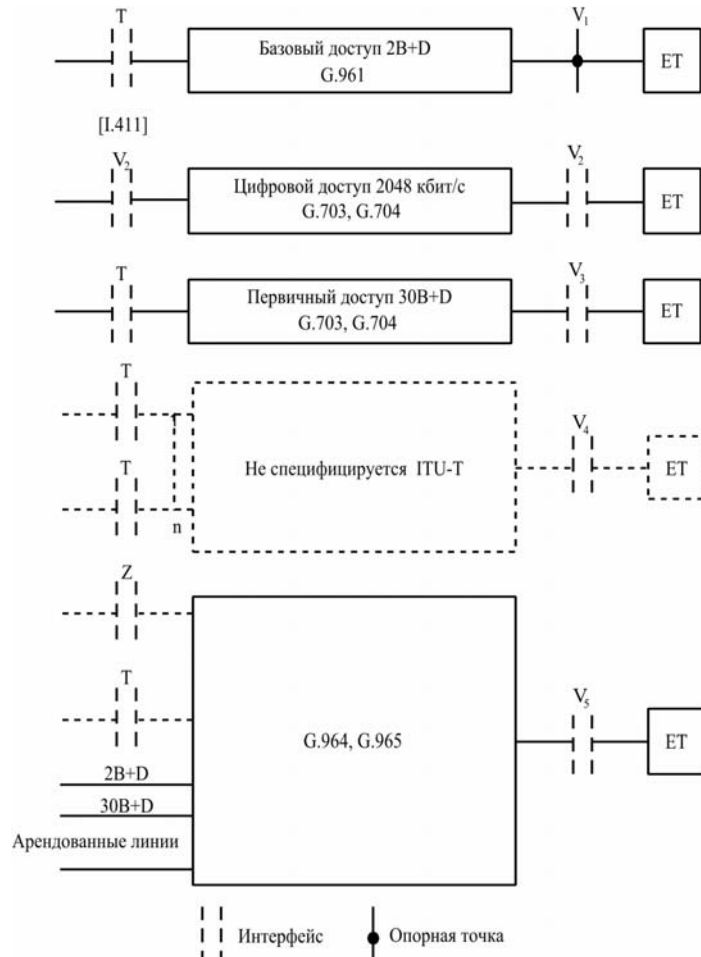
T
Базовый доступ 2B+D
G.961
$V_1$
ET

[I.411]

$V_2$
Цифровой доступ 2048 кбит/с
G.703, G.704
$V_2$
ET

T
Первичный доступ 30B+D
G.703, G.704
$V_3$
ET

T
1
T
n
Не специфицируется ITU-T
$V_4$
ET

Z
T
G.964, G.965
$V_5$
ET
2B+D
30B+D
Арендованные линии

Интерфейс
Опорная точка